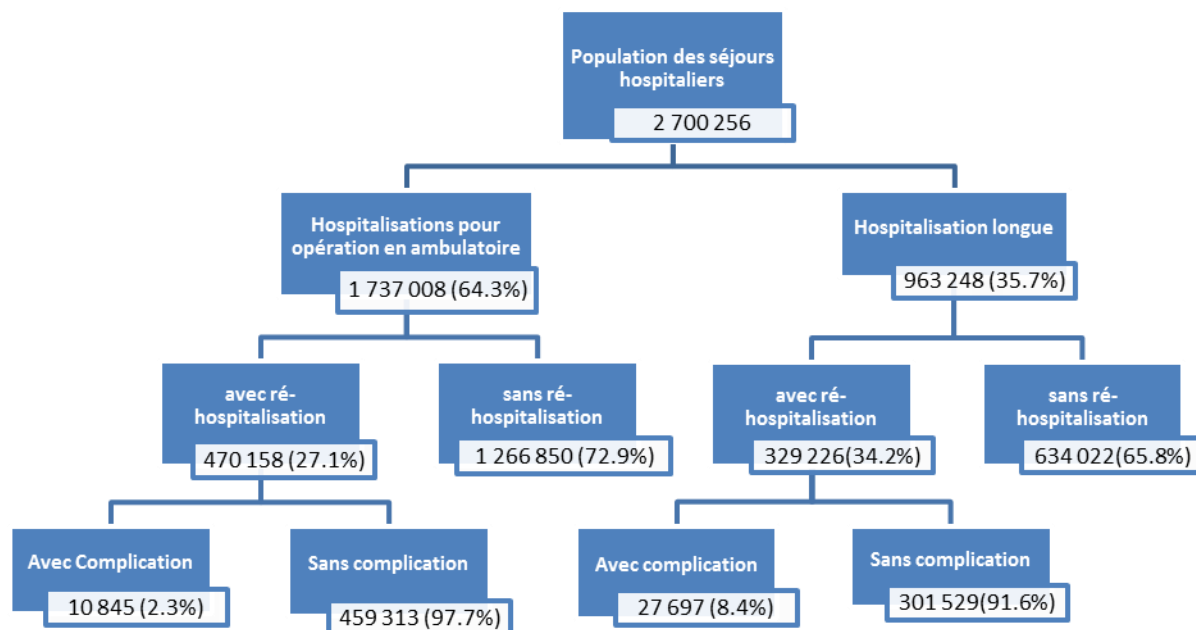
Population des séjours hospitaliers
2 700 256

Hospitalisations pour opération en ambulatoire
1 737 008 (64.3%)

Hospitalisation longue
963 248 (35.7%)

avec ré-hospitalisation
470 158 (27.1%)

sans ré-hospitalisation
1 266 850 (72.9%)

avec ré-hospitalisation
329 226(34.2%)

sans ré-hospitalisation
634 022(65.8%)

Avec Complication
10 845 (2.3%)

Sans complication
459 313 (97.7%)

Avec complication
27 697 (8.4%)

Sans complication
301 529(91.6%)